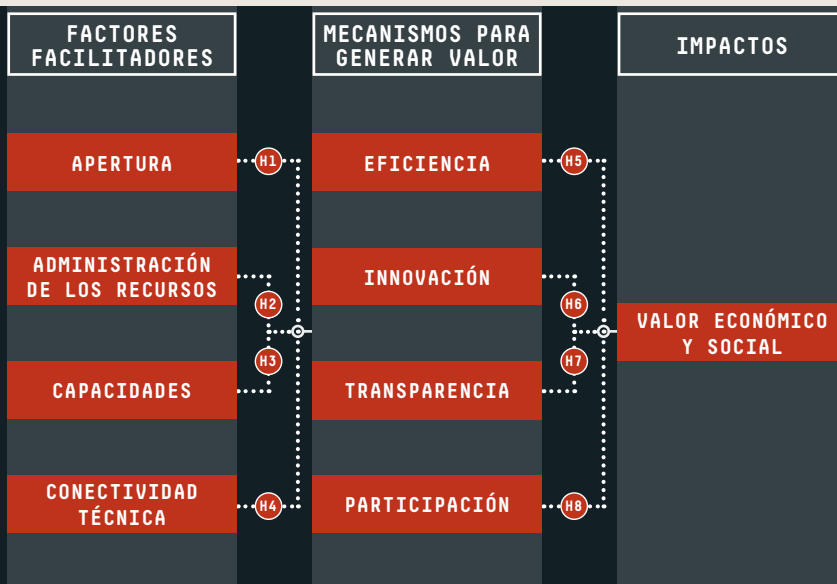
FACTORES FACILITADORES

MECANISMOS PARA GENERAR VALOR

IMPACTOS

APERTURA

H1

EFICIENCIA

H5

ADMINISTRACIÓN DE LOS RECURSOS

H2

INNOVACIÓN

H6

VALOR ECONÓMICO Y SOCIAL

H3

H7

CAPACIDADES

TRANSPARENCIA

CONECTIVIDAD TÉCNICA

H4

PARTICIPACIÓN

H8